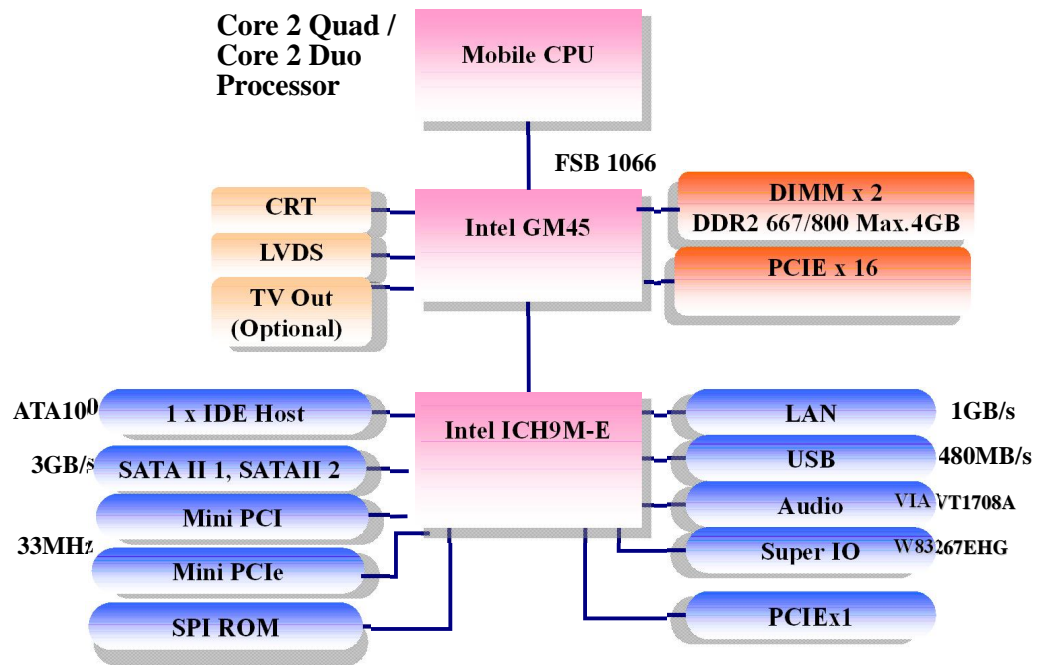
Core 2 Quad / Core 2 Duo Processor

Mobile CPU

FSB 1066

CRT

LVDS

TV Out (Optional)

Intel GM45

DIMM x 2
DDR2 667/800 Max.4GB

PCIE x 16

ATA100

1 x IDE Host

Intel ICH9M-E

LAN

1GB/s

3GB/s

SATA II 1, SATAII 2

USB

480MB/s

Mini PCI

Audio

VIA VT1708A

33MHz

Mini PCIe

Super IO

W83267EHG

SPI ROM

PCIEx1